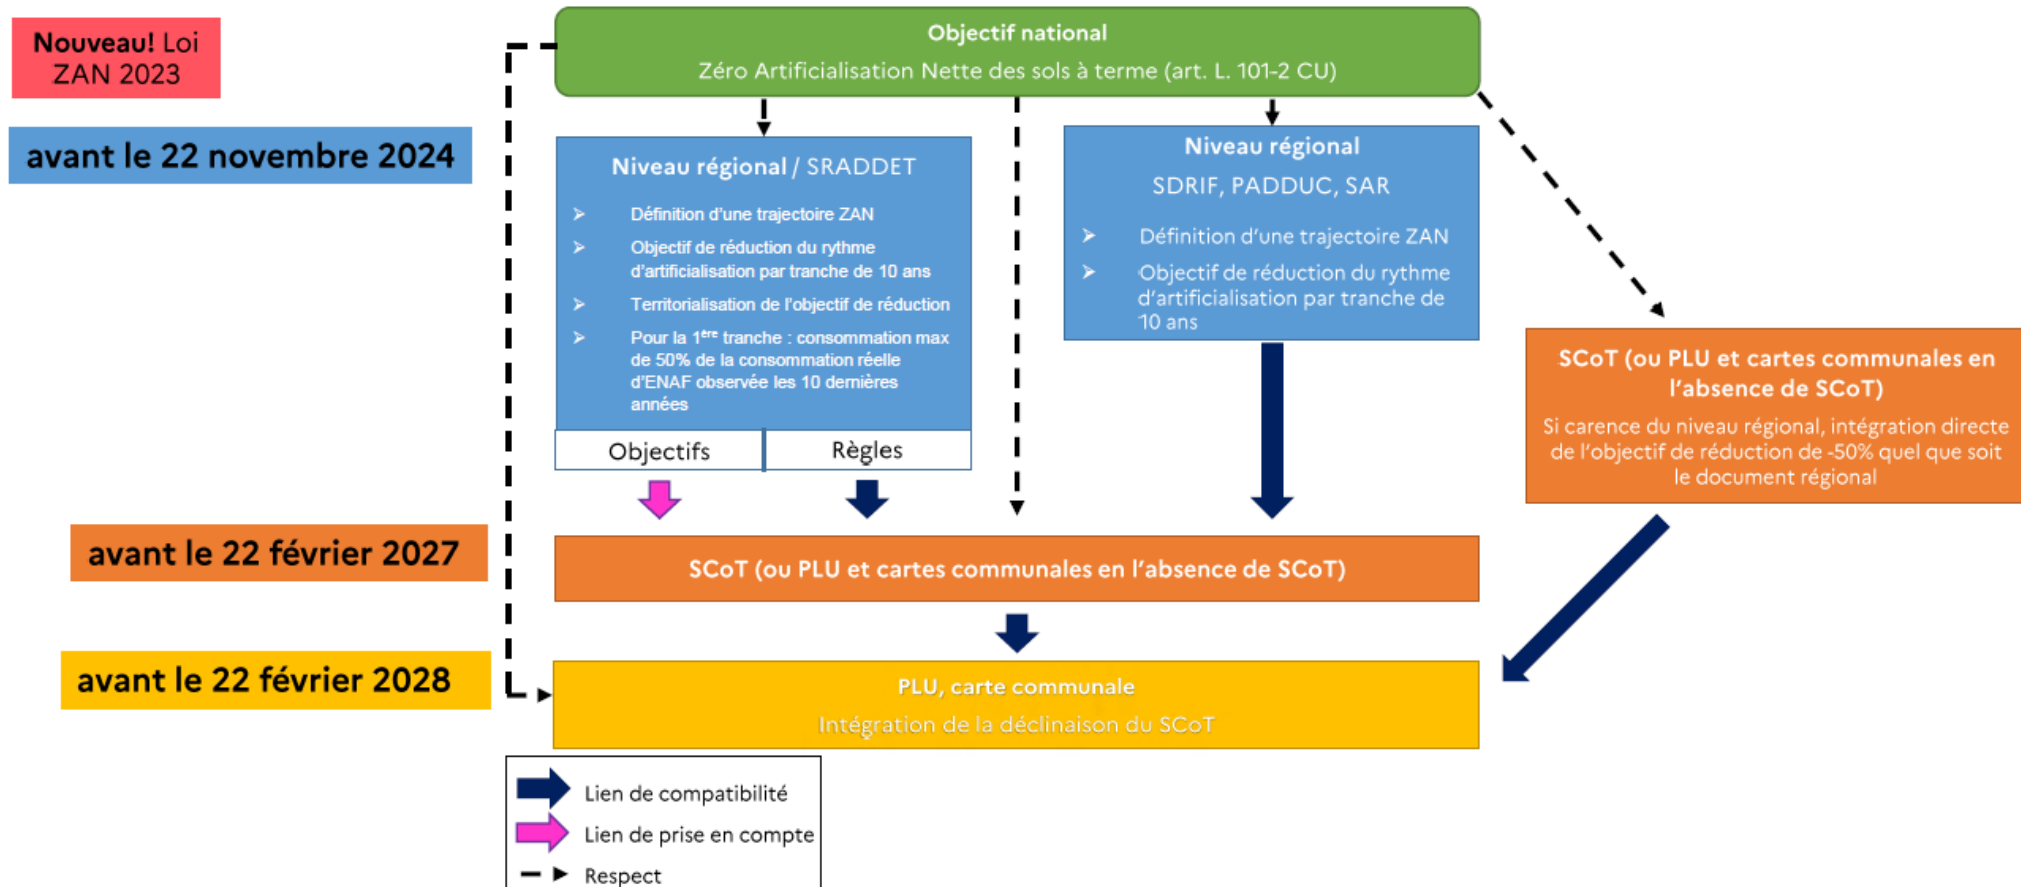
Nouveau! Loi ZAN 2023

avant le 22 novembre 2024

Objectif national

Zéro Artificialisation Nette des sols à terme (art. L. 101-2 CU)

Niveau régional / SRADDET

➤ Définition d'une trajectoire ZAN

➤ Objectif de réduction du rythme d'artificialisation par tranche de 10 ans

➤ Territorialisation de l'objectif de réduction

➤ Pour la 1$^{ère}$ tranche : consommation max de 50% de la consommation réelle d'ENAF observée les 10 dernières années

| Objectifs | Règles |
|---|---|

Niveau régional

SDRIF, PADDUC, SAR

➤ Définition d'une trajectoire ZAN

➤ Objectif de réduction du rythme d'artificialisation par tranche de 10 ans

SCoT (ou PLU et cartes communales en l'absence de SCoT)

Si carence du niveau régional, intégration directe de l'objectif de réduction de -50% quel que soit le document régional

avant le 22 février 2027

SCoT (ou PLU et cartes communales en l'absence de SCoT)

avant le 22 février 2028

PLU, carte communale

Intégration de la déclinaison du SCoT

Lien de compatibilité

Lien de prise en compte

Respect